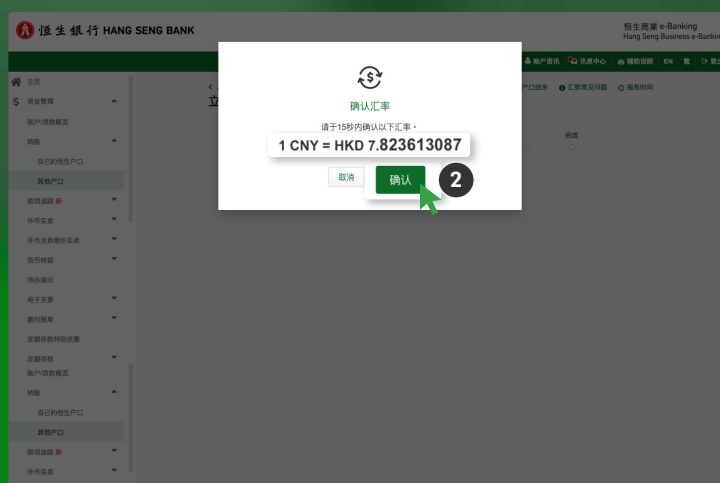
恒生銀行 HANG SENG BANK

恒生商業 e-Banking
Hang Seng Business e-Banking

账户资讯 讯息中心 辅助说明 EN 繁 登出

主页
资金管理
账户/贷款概览
转账
自己的恒生户口
其他户口
款项追踪 新
外币买卖
外币兑换额价买卖
货币转换
待办指示
电子支票
缴付账单
定期存款特别优惠
定期存款
账户/贷款概览
转账
自己的恒生户口
其他户口
款项追踪 新
外币买卖

户口转账 汇款常见问题 服务时间

完成

确认汇率
请于15秒内确认以下汇率。
1 CNY = HKD 7.823613087
取消
确认
2